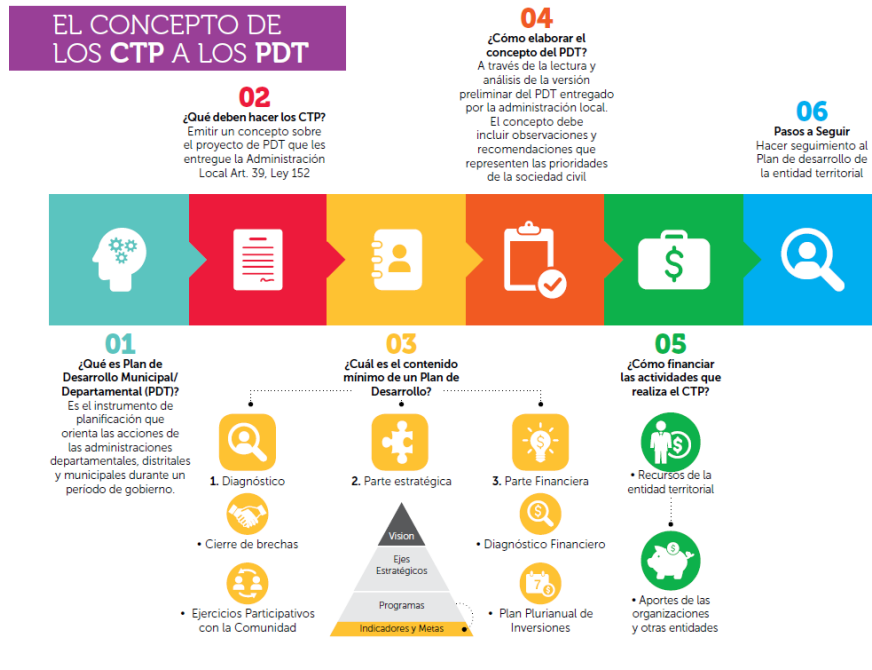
EL CONCEPTO DE LOS CTP A LOS PDT

02
¿Qué deben hacer los CTP?
Emitir un concepto sobre el proyecto de PDT que les entregue la Administración Local Art. 39, Ley 152

04
¿Cómo elaborar el concepto del PDT?
A través de la lectura y análisis de la versión preliminar del PDT entregado por la administración local. El concepto debe incluir observaciones y recomendaciones que representen las prioridades de la sociedad civil

06
Pasos a Seguir
Hacer seguimiento al Plan de desarrollo de la entidad territorial

01
¿Qué es Plan de Desarrollo Municipal/ Departamental (PDT)?
Es el instrumento de planificación que orienta las acciones de las administraciones departamentales, distritales y municipales durante un periodo de gobierno.

03
¿Cuál es el contenido mínimo de un Plan de Desarrollo?

1. Diagnóstico
• Cierre de brechas
• Ejercicios Participativos con la Comunidad

2. Parte estratégica
Visión
Ejes Estratégicos
Programas
Indicadores y Metas

3. Parte Financiera
• Diagnóstico Financiero
• Plan Plurianual de Inversiones

05
¿Cómo financiar las actividades que realiza el CTP?
• Recursos de la entidad territorial
• Aportes de las organizaciones y otras entidades